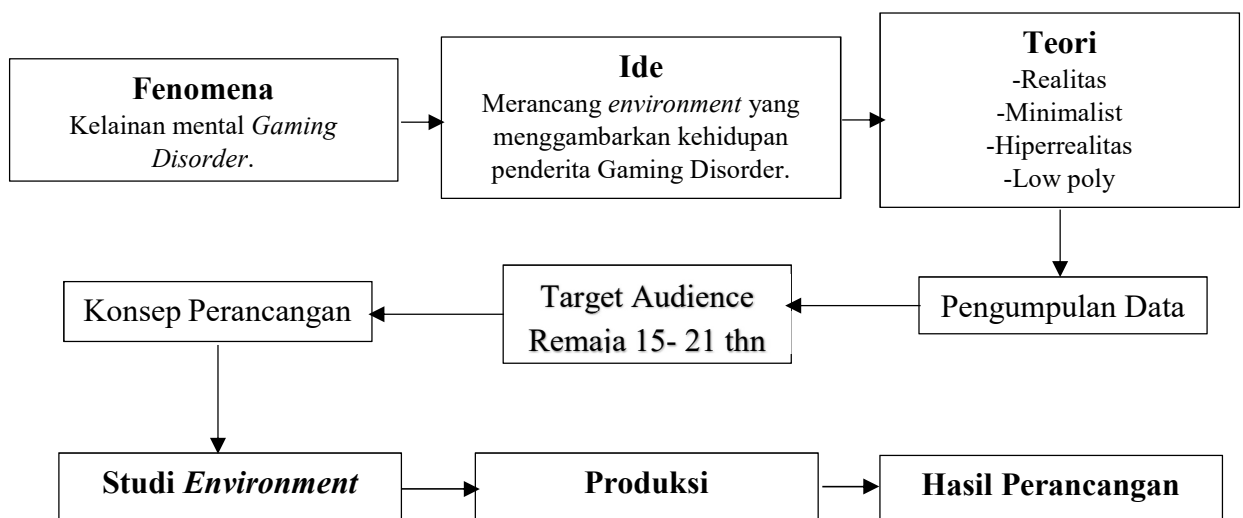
**Fenomena**
Kelainan mental *Gaming Disorder*.

**Ide**
Merancang *environment* yang menggambarkan kehidupan penderita Gaming Disorder.

**Teori**
-Realitas
-Minimalist
-Hiperrealitas
-Low poly

Pengumpulan Data

Target Audience
Remaja 15- 21 thn

Konsep Perancangan

**Studi *Environment***

**Produksi**

**Hasil Perancangan**